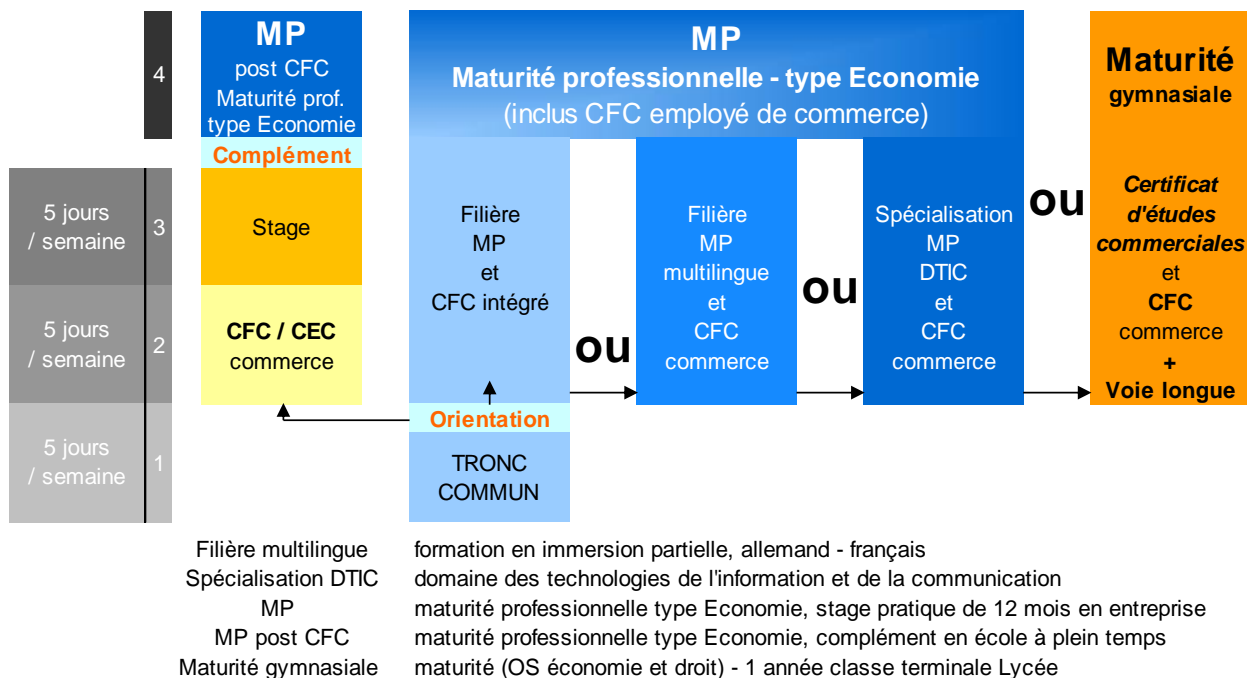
4

MP
post CFC
Maturité prof.
type Economie

Complément

Stage

CFC / CEC
commerce

5 jours / semaine 3

5 jours / semaine 2

5 jours / semaine 1

MP
Maturité professionnelle - type Economie
(inclus CFC employé de commerce)

Filière
MP
et
CFC intégré

Orientation

TRONC COMMUN

ou

Filière
MP
multilingue
et
CFC
commerce

ou

Spécialisation
MP
DTIC
et
CFC
commerce

ou

Maturité
gymnasiale

Certificat d'études commerciales
et
CFC
commerce
+
Voie longue

| | |
|---|---|
| Filière multilingue | formation en immersion partielle, allemand - français |
| Spécialisation DTIC | domaine des technologies de l'information et de la communication |
| MP | maturité professionnelle type Economie, stage pratique de 12 mois en entreprise |
| MP post CFC | maturité professionnelle type Economie, complément en école à plein temps |
| Maturité gymnasiale | maturité (OS économie et droit) - 1 année classe terminale Lycée |